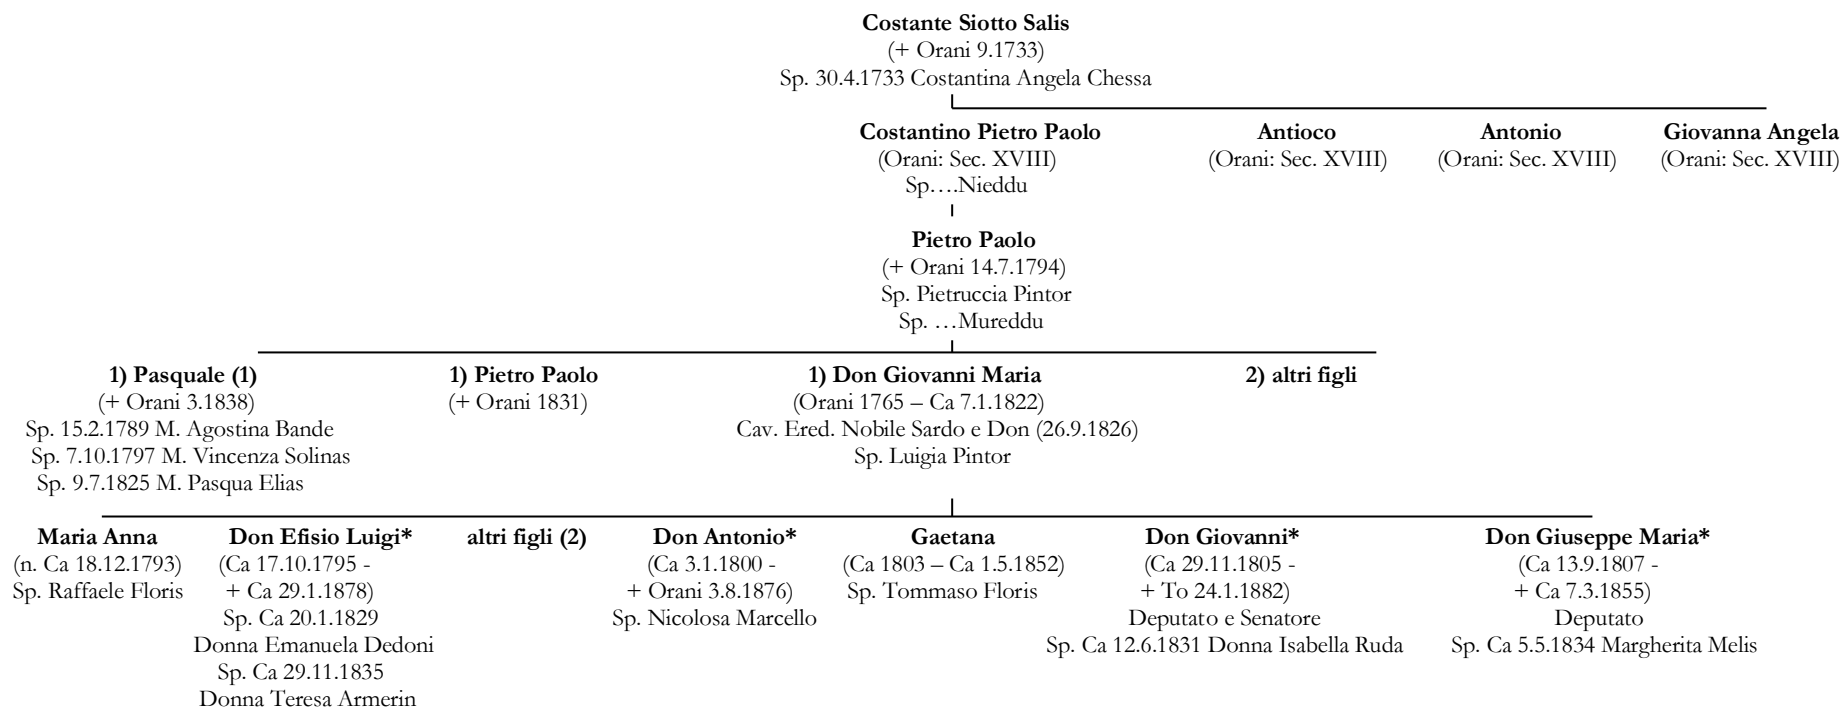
**Costante Siotto Salis**
(+ Orani 9.1733)
Sp. 30.4.1733 Costantina Angela Chessa

**Costantino Pietro Paolo**
(Orani: Sec. XVIII)
Sp.…Nieddu

**Antioco**
(Orani: Sec. XVIII)

**Antonio**
(Orani: Sec. XVIII)

**Giovanna Angela**
(Orani: Sec. XVIII)

**Pietro Paolo**
(+ Orani 14.7.1794)
Sp. Pietruccia Pintor
Sp. …Mureddu

**1) Pasquale (1)**
(+ Orani 3.1838)
Sp. 15.2.1789 M. Agostina Bande
Sp. 7.10.1797 M. Vincenza Solinas
Sp. 9.7.1825 M. Pasqua Elias

**1) Pietro Paolo**
(+ Orani 1831)

**1) Don Giovanni Maria**
(Orani 1765 – Ca 7.1.1822)
Cav. Ered. Nobile Sardo e Don (26.9.1826)
Sp. Luigia Pintor

**2) altri figli**

**Maria Anna**
(n. Ca 18.12.1793)
Sp. Raffaele Floris

**Don Efisio Luigi\***
(Ca 17.10.1795 -
+ Ca 29.1.1878)
Sp. Ca 20.1.1829
Donna Emanuela Dedoni
Sp. Ca 29.11.1835
Donna Teresa Armerin

**altri figli (2)**

**Don Antonio\***
(Ca 3.1.1800 -
+ Orani 3.8.1876)
Sp. Nicolosa Marcello

**Gaetana**
(Ca 1803 – Ca 1.5.1852)
Sp. Tommaso Floris

**Don Giovanni\***
(Ca 29.11.1805 -
+ To 24.1.1882)
Deputato e Senatore
Sp. Ca 12.6.1831 Donna Isabella Ruda

**Don Giuseppe Maria\***
(Ca 13.9.1807 -
+ Ca 7.3.1855)
Deputato
Sp. Ca 5.5.1834 Margherita Melis